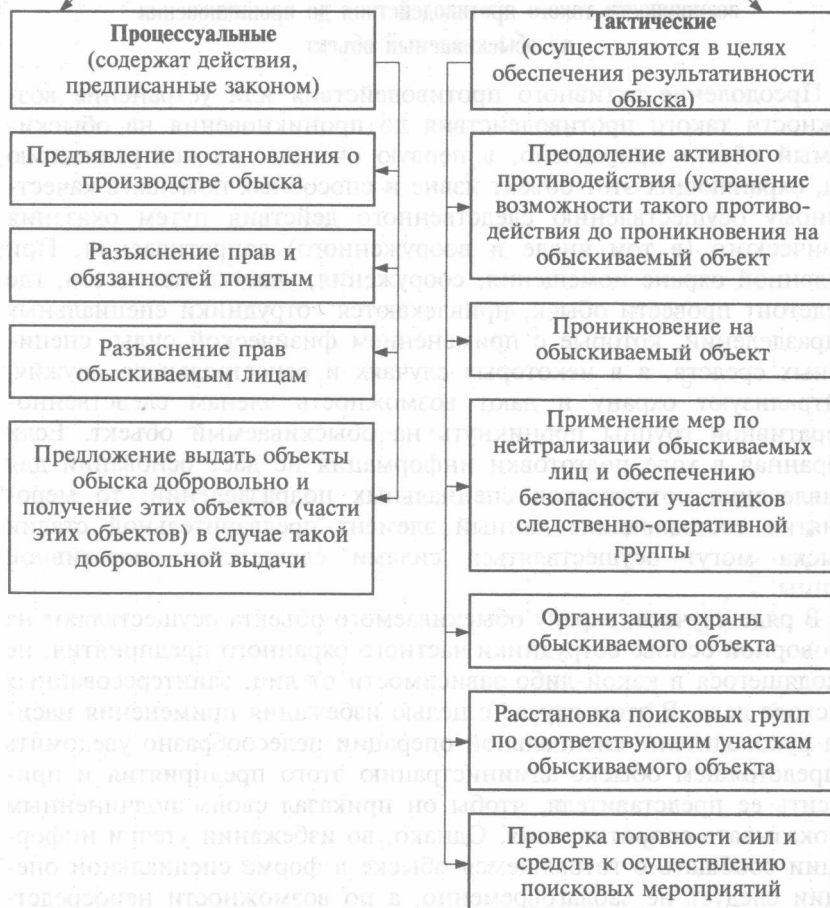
Процессуальные (содержат действия, предписанные законом)

Предъявление постановления о производстве обыска

Разъяснение прав и обязанностей понятым

Разъяснение прав обыскиваемым лицам

Предложение выдать объекты обыска добровольно и получение этих объектов (части этих объектов) в случае такой добровольной выдачи

Тактические (осуществляются в целях обеспечения результативности обыска)

Преодоление активного противодействия (устранение возможности такого противодействия до проникновения на обыскиваемый объект

Проникновение на обыскиваемый объект

Применение мер по нейтрализации обыскиваемых лиц и обеспечению безопасности участников следственно-оперативной группы

Организация охраны обыскиваемого объекта

Расстановка поисковых групп по соответствующим участкам обыскиваемого объекта

Проверка готовности сил и средств к осуществлению поисковых мероприятий